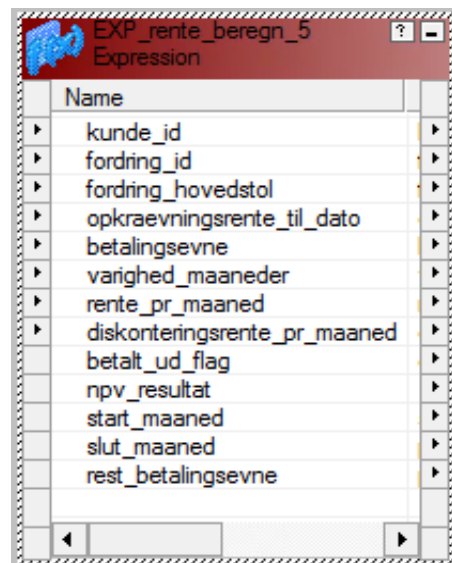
EXP_rente_beregn_5
Expression

?

| Name |
|---|
| kunde_id |
| fordring_id |
| fordring_hovedstol |
| opkraevningsrente_til_dato |
| betalingsevne |
| varighed_maaneder |
| rente_pr_maaned |
| diskonteringsrente_pr_maaned |
| betalt_ud_flag |
| npv_resultat |
| start_maaned |
| slut_maaned |
| rest_betalingsevne |